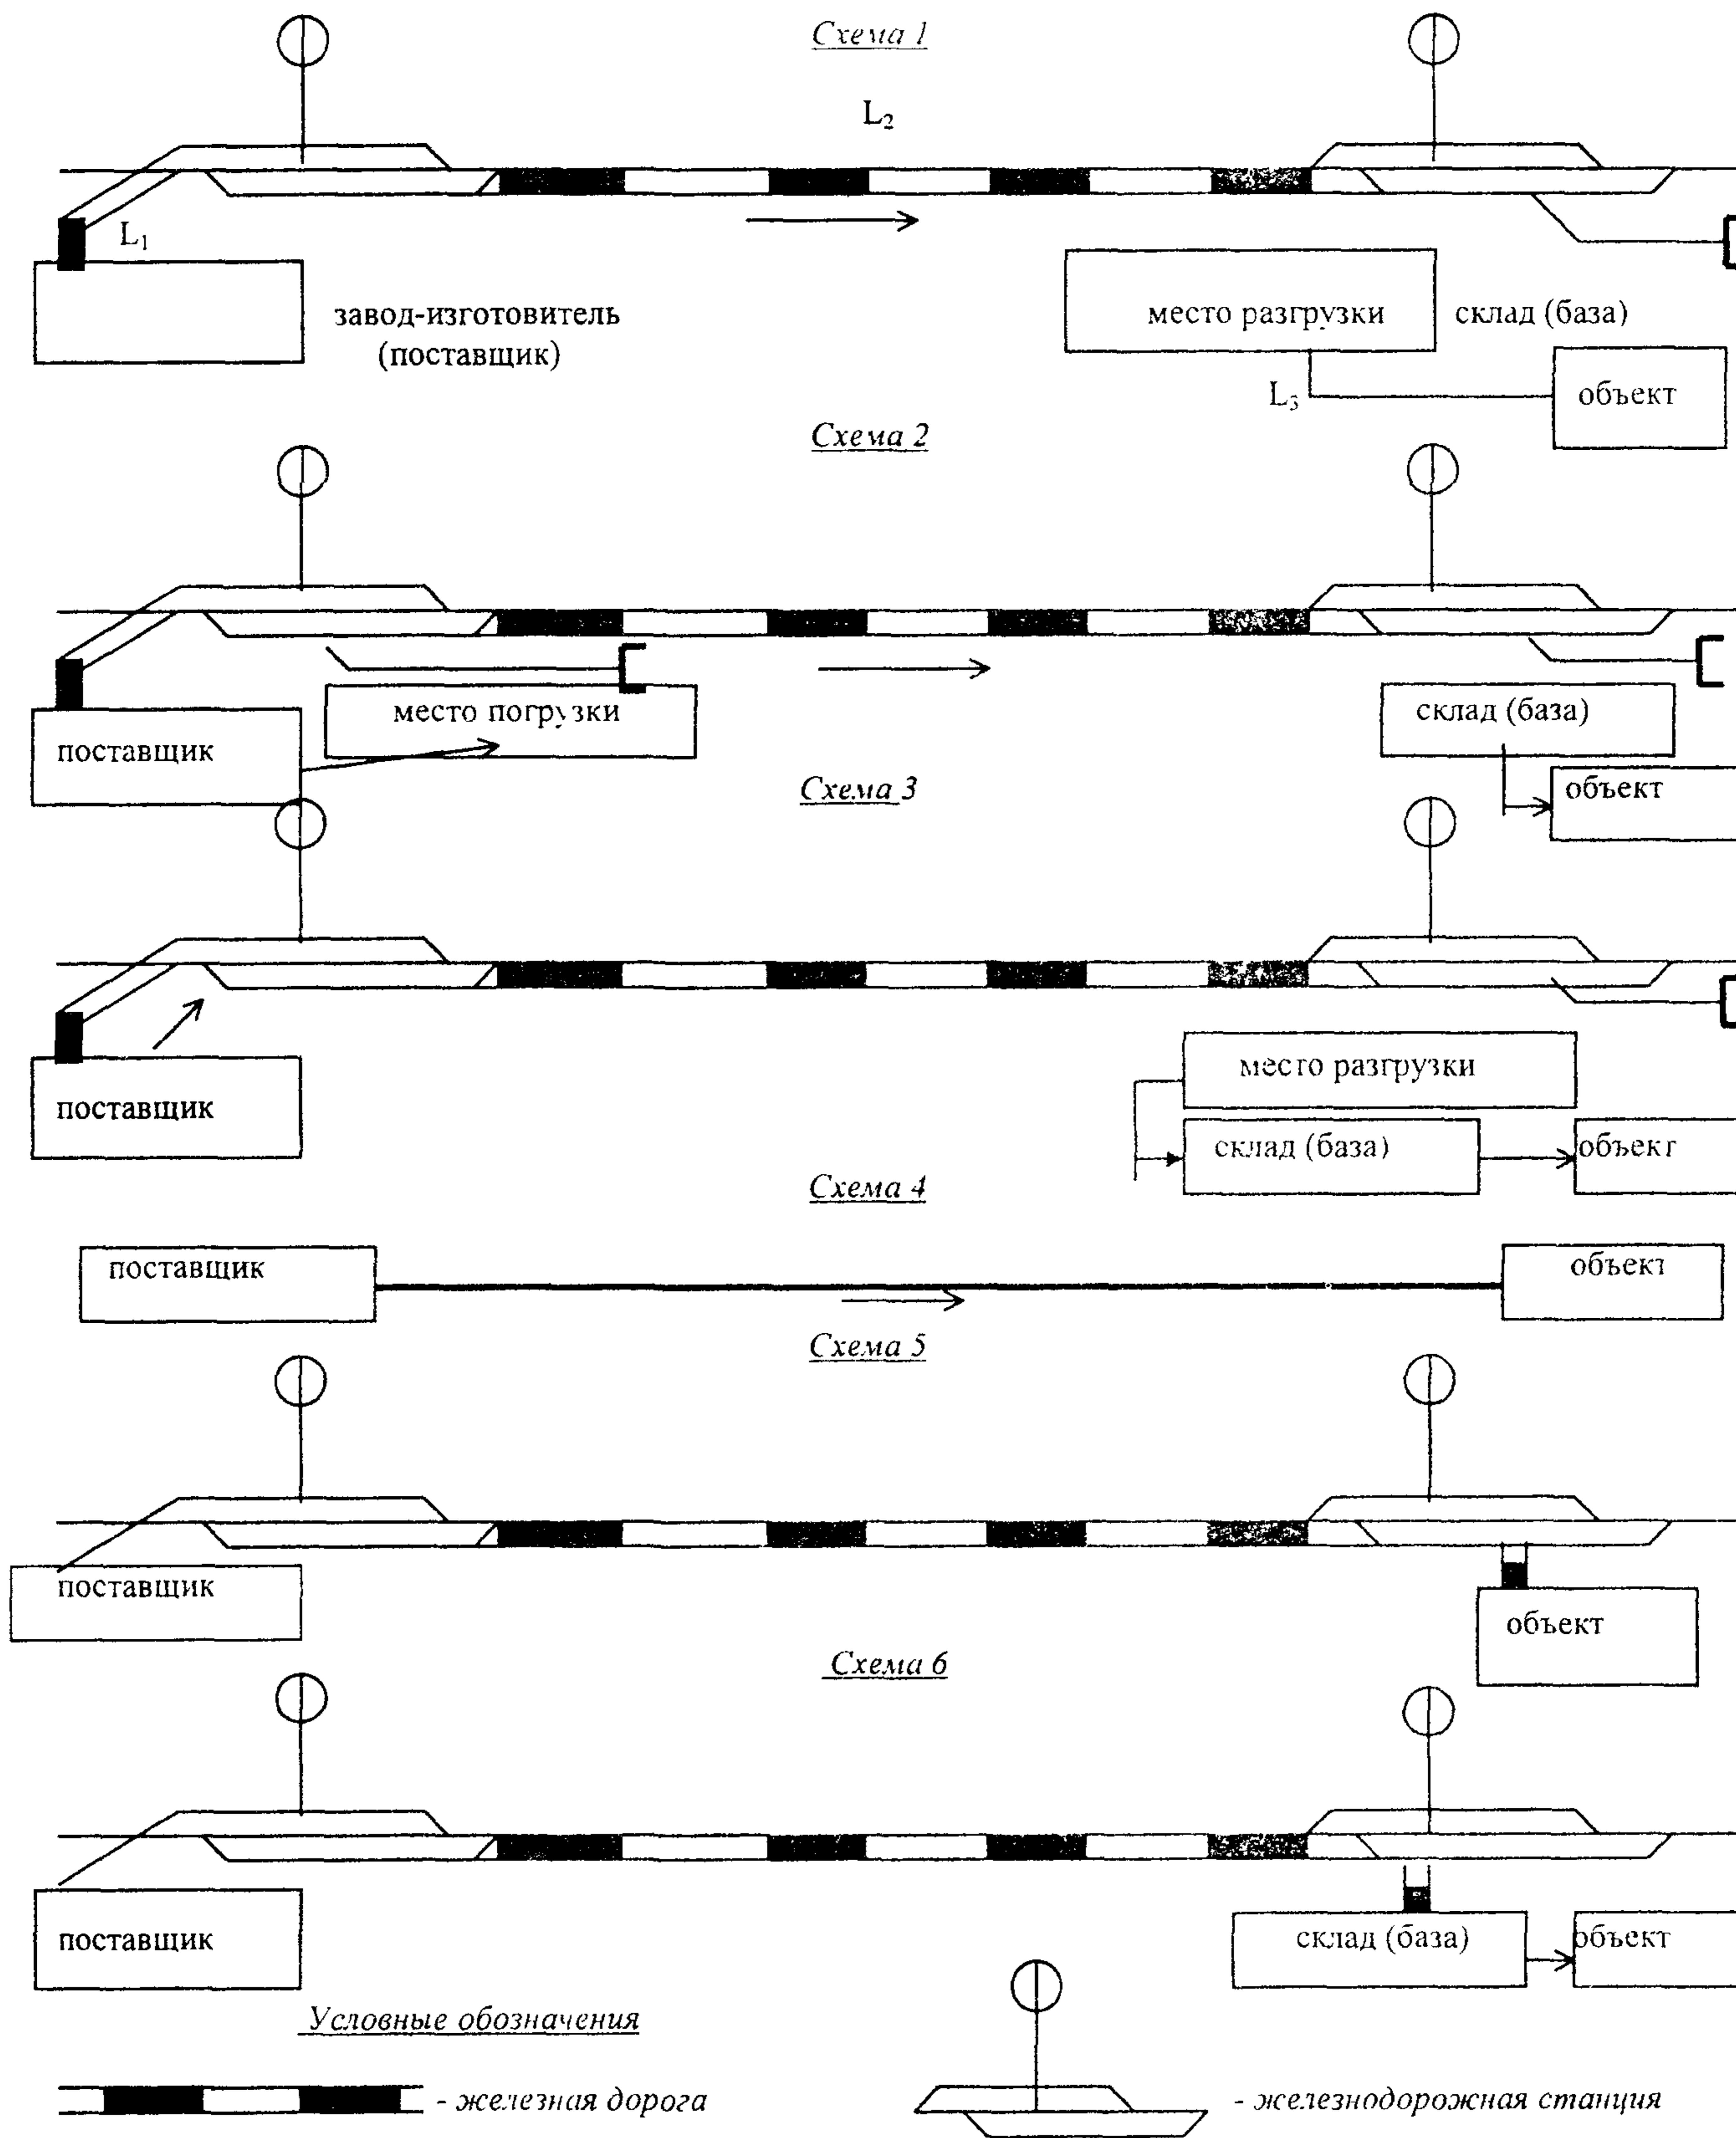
Схема 1

$L_2$

$L_1$

завод-изготовитель (поставщик)

место разгрузки

склад (база)

$L_3$

объект

Схема 2

поставщик

место погрузки

склад (база)

объект

Схема 3

поставщик

место разгрузки

склад (база)

объект

Схема 4

поставщик

объект

Схема 5

поставщик

объект

Схема 6

поставщик

склад (база)

объект

Условные обозначения

- железная дорога

- железнодорожная станция